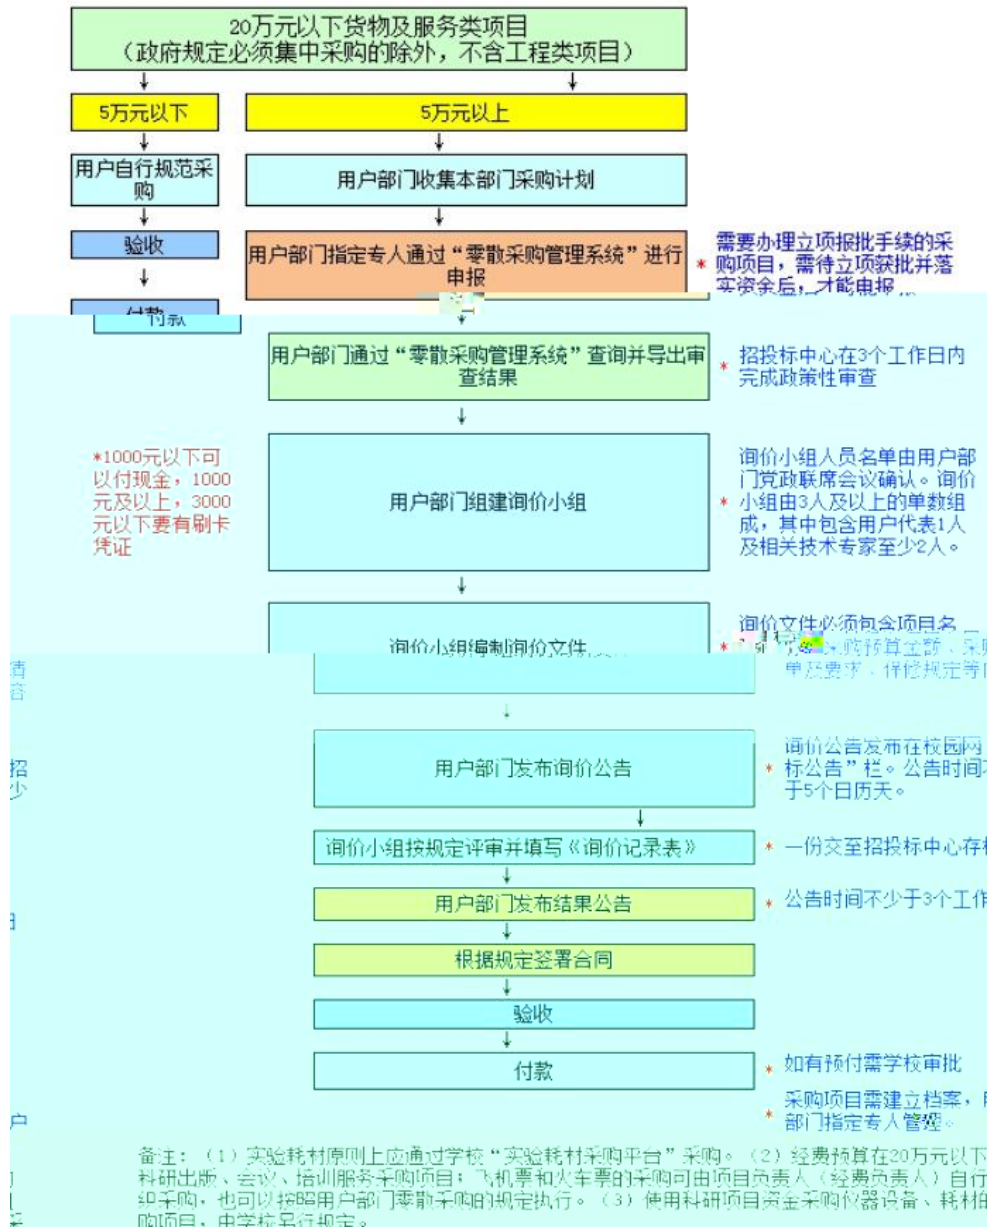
20万元以下货物及服务类项目
（政府规定必须集中采购的除外，不含工程类项目）

5万元以下

5万元以上

用户自行规范采购

用户部门收集本部门采购计划

验收

用户部门指定专人通过“零散采购管理系统”进行申报

* 需要办理立项报批手续的采购项目，需待立项获批并落实资金后，才能申报。

付款

用户部门通过“零散采购管理系统”查询并导出审查结果

* 招投标中心在3个工作日内完成政策性审查

*1000元以下可以付现金，1000元及以上，3000元以下要有刷卡凭证

用户部门组建询价小组

* 询价小组人员名单由用户部门党政联席会议确认。询价小组由3人及以上的单数组成，其中包含用户代表1人及相关技术专家至少2人。

询价小组编制询价文件

* 询价文件必须包含项目名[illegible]预算金额、采购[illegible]单及要求、评标规定等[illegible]

用户部门发布询价公告

* 询价公告发布在校园网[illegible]标公告”栏。公告时间不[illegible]于5个日历天。

询价小组按规定评审并填写《询价记录表》

* 一份交至招投标中心存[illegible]

用户部门发布结果公告

* 公告时间不少于3个工作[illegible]

根据规定签署合同

验收

付款

* 如有预付需学校审批

* 采购项目需建立档案，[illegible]部门指定专人管理。

备注：（1）实验耗材原则上应通过学校“实验耗材采购平台”采购。（2）经费预算在20万元以下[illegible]科研出版、会议、培训服务采购项目；飞机票和火车票的采购可由项目负责人（经费负责人）自行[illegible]织采购，也可以按照用户部门零散采购的规定执行。（3）使用科研项目资金采购仪器设备、耗材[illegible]购项目，由学校另行规定。